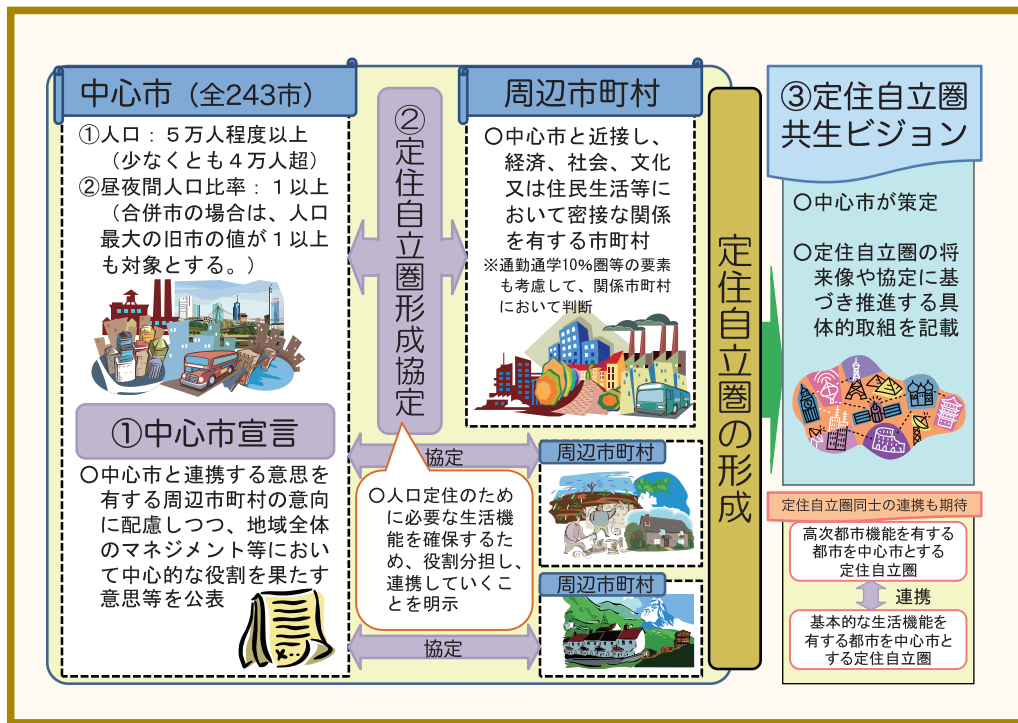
中心市（全243市）

①人口：５万人程度以上（少なくとも４万人超）
②昼夜間人口比率：１以上（合併市の場合は、人口最大の旧市の値が１以上も対象とする。）

①中心市宣言

○中心市と連携する意思を有する周辺市町村の意向に配慮しつつ、地域全体のマネジメント等において中心的な役割を果たす意思等を公表

②定住自立圏形成協定

協定

○人口定住のために必要な生活機能を確保するため、役割分担し、連携していくことを明示

協定

周辺市町村

○中心市と近接し、経済、社会、文化又は住民生活等において密接な関係を有する市町村
※通勤通学10%圏等の要素も考慮して、関係市町村において判断

周辺市町村

周辺市町村

定住自立圏の形成

③定住自立圏共生ビジョン

○中心市が策定

○定住自立圏の将来像や協定に基づき推進する具体的取組を記載

定住自立圏同士の連携も期待

高次都市機能を有する都市を中心市とする定住自立圏

連携

基本的な生活機能を有する都市を中心市とする定住自立圏